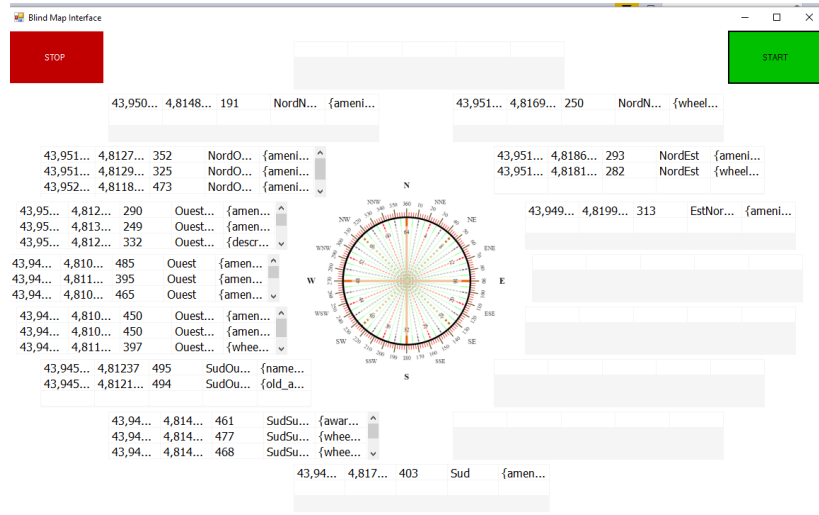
Blind Map Interface

STOP

START

| 43,950... | 4,8148... | 191 | NordN... | {ameni... |
|---|---|---|---|---|

| 43,951... | 4,8169... | 250 | NordN... | {wheel... |
|---|---|---|---|---|

| 43,951... | 4,8127... | 352 | NordO... | {ameni... |
|---|---|---|---|---|
| 43,951... | 4,8129... | 325 | NordO... | {ameni... |
| 43,952... | 4,8118... | 473 | NordO... | {ameni... |

| 43,951... | 4,8186... | 293 | NordEst | {ameni... |
|---|---|---|---|---|
| 43,951... | 4,8181... | 282 | NordEst | {wheel... |

| 43,95... | 4,812... | 290 | Ouest... | {amen... |
|---|---|---|---|---|
| 43,95... | 4,813... | 249 | Ouest... | {amen... |
| 43,95... | 4,812... | 332 | Ouest... | {descr... |

| 43,949... | 4,8199... | 313 | EstNor... | {ameni... |
|---|---|---|---|---|

| 43,94... | 4,810... | 485 | Ouest | {amen... |
|---|---|---|---|---|
| 43,94... | 4,811... | 395 | Ouest | {amen... |
| 43,94... | 4,810... | 465 | Ouest | {amen... |

| 43,94... | 4,810... | 450 | Ouest... | {amen... |
|---|---|---|---|---|
| 43,94... | 4,810... | 450 | Ouest... | {amen... |
| 43,94... | 4,811... | 397 | Ouest... | {whee... |

N
NNW NNE NW NE WNW ENE W E WSW ESE SW SE SSW SSE
S

| 43,945... | 4,81237 | 495 | SudOu... | {name... |
|---|---|---|---|---|
| 43,945... | 4,81121... | 494 | SudOu... | {old_a... |

| 43,94... | 4,814... | 461 | SudSu... | {awar... |
|---|---|---|---|---|
| 43,94... | 4,814... | 477 | SudSu... | {whee... |
| 43,94... | 4,814... | 468 | SudSu... | {whee... |

| 43,94... | 4,817... | 403 | Sud | {amen... |
|---|---|---|---|---|